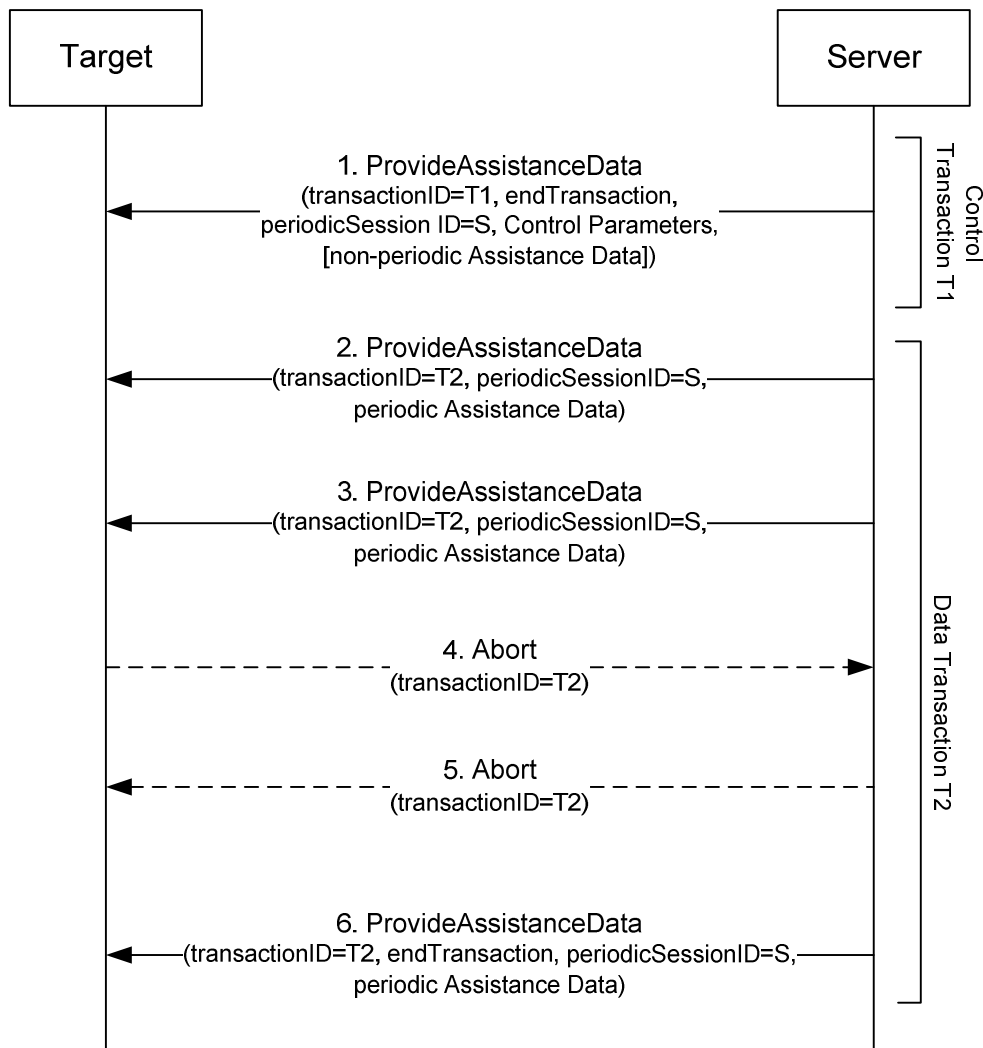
Target

Server

1. ProvideAssistanceData
(transactionID=T1, endTransaction, periodicSession ID=S, Control Parameters, [non-periodic Assistance Data])

Control Transaction T1

2. ProvideAssistanceData
(transactionID=T2, periodicSessionID=S, periodic Assistance Data)

3. ProvideAssistanceData
(transactionID=T2, periodicSessionID=S, periodic Assistance Data)

4. Abort
(transactionID=T2)

5. Abort
(transactionID=T2)

6. ProvideAssistanceData
(transactionID=T2, endTransaction, periodicSessionID=S, periodic Assistance Data)

Data Transaction T2